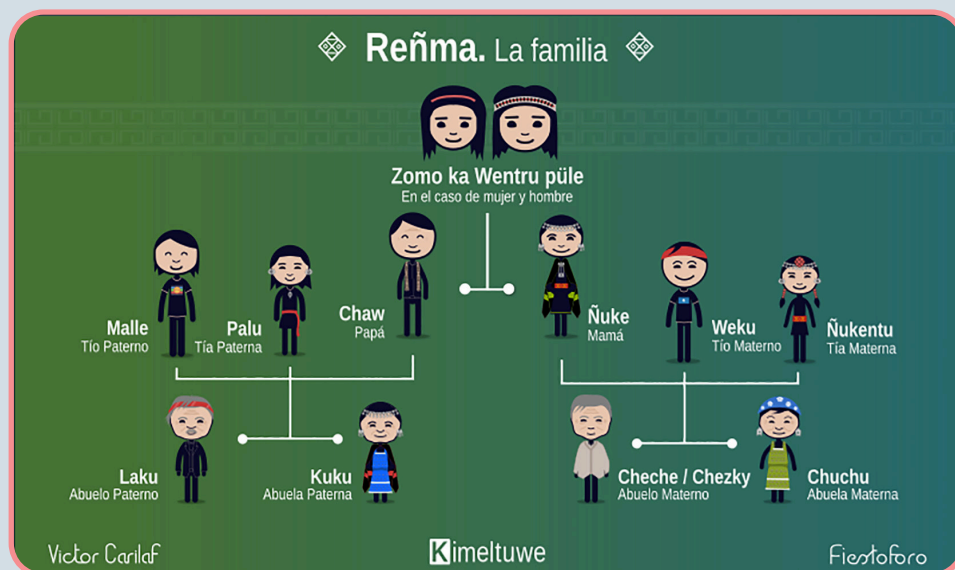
Reñma. La familia

Zomo ka Wentru püle
En el caso de mujer y hombre

Malle
Tío Paterno

Palu
Tía Paterna

Chaw
Papá

Ñuke
Mamá

Weku
Tío Materno

Ñukentu
Tía Materna

Laku
Abuelo Paterno

Kuku
Abuela Paterna

Cheche / Chezky
Abuelo Materno

Chuchu
Abuela Materna

Victor Carilaf

Kimeltuwe

Fiestoforo